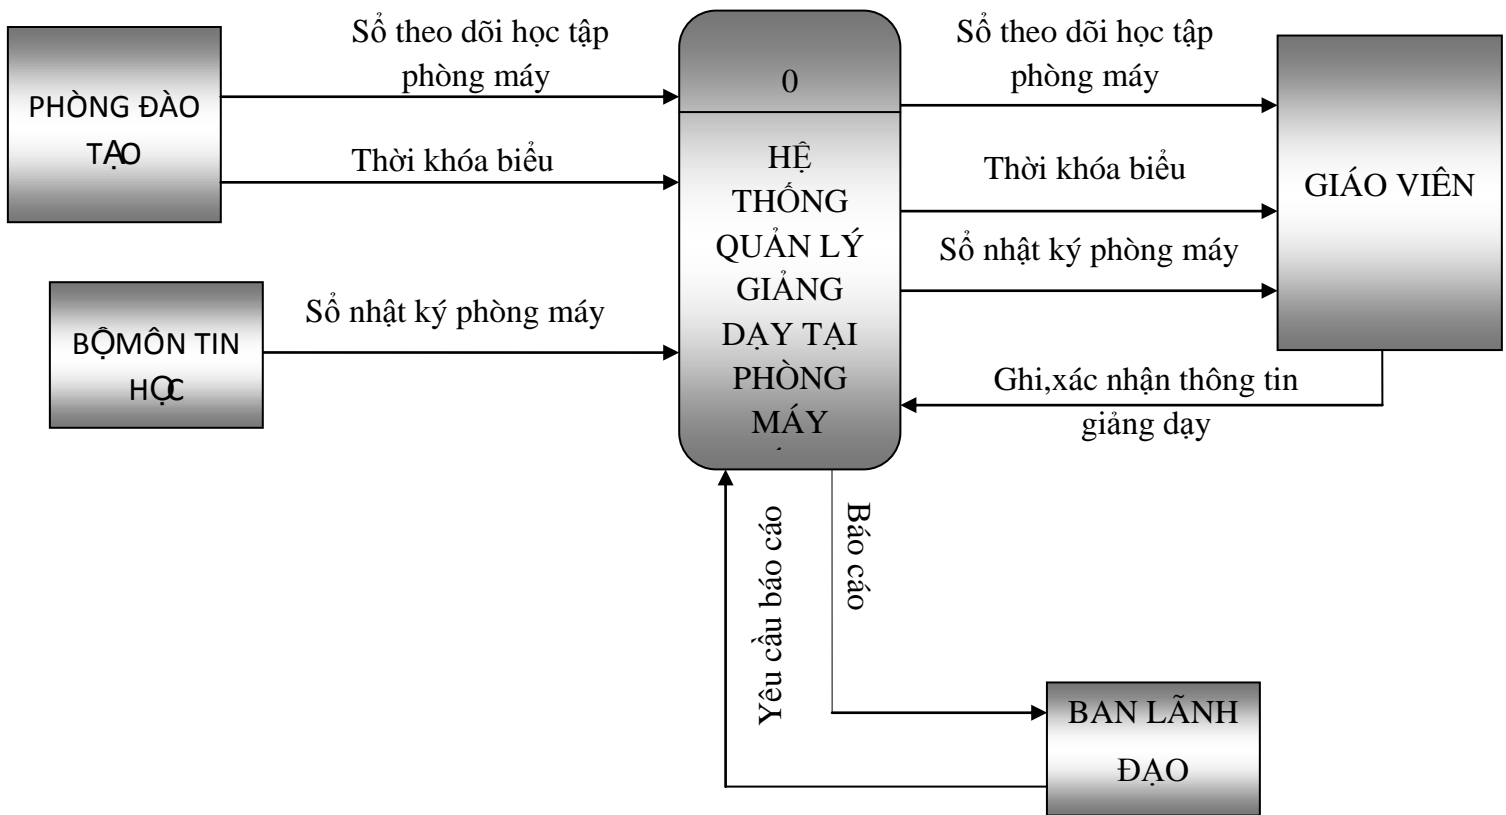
PHÒNG ĐÀO TẠO

Sổ theo dõi học tập phòng máy

Thời khóa biểu

BỘMÔN TIN HỌC

Sổ nhật ký phòng máy

0

HỆ THỐNG QUẢN LÝ GIẢNG DẠY TẠI PHÒNG MÁY

Sổ theo dõi học tập phòng máy

Thời khóa biểu

Sổ nhật ký phòng máy

GIÁO VIÊN

Ghi,xác nhận thông tin giảng dạy

Yêu cầu báo cáo

Báo cáo

BAN LÃNH ĐẠO